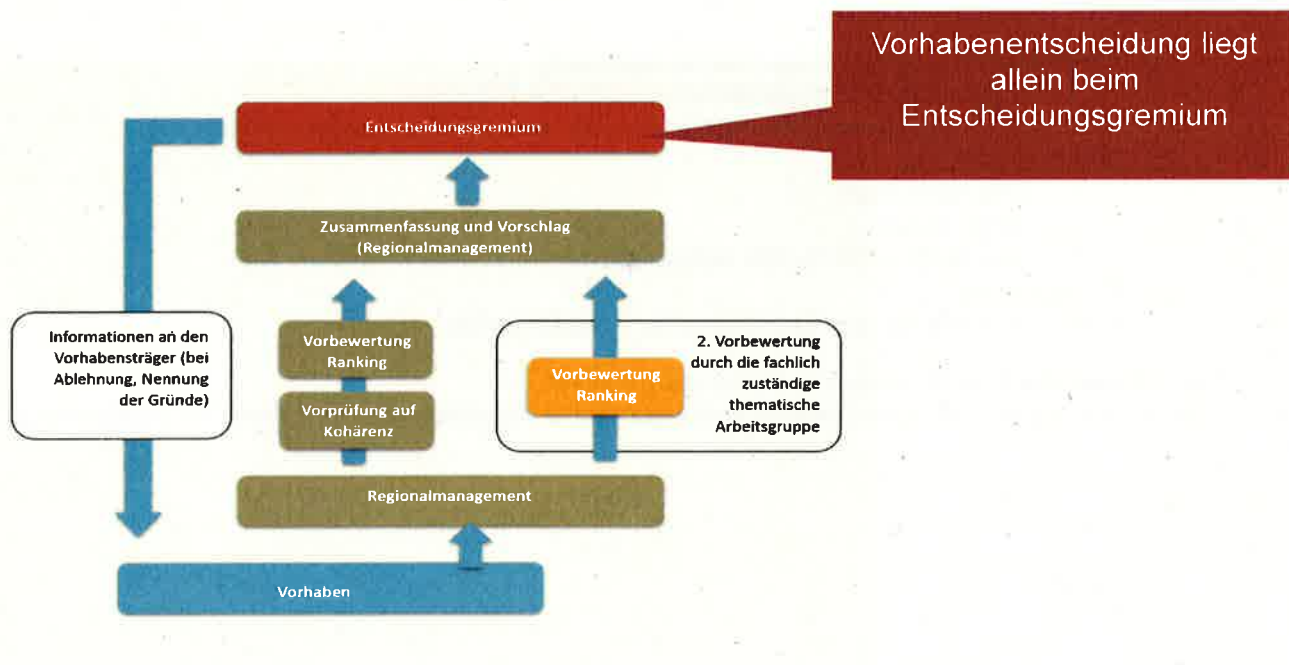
Vorhabenentscheidung liegt allein beim Entscheidungsgremium

Entscheidungsgremium

Zusammenfassung und Vorschlag (Regionalmanagement)

Informationen an den Vorhabensträger (bei Ablehnung, Nennung der Gründe)

Vorbewertung Ranking

Vorprüfung auf Kohärenz

Vorbewertung Ranking

2. Vorbewertung durch die fachlich zuständige thematische Arbeitsgruppe

Regionalmanagement

Vorhaben